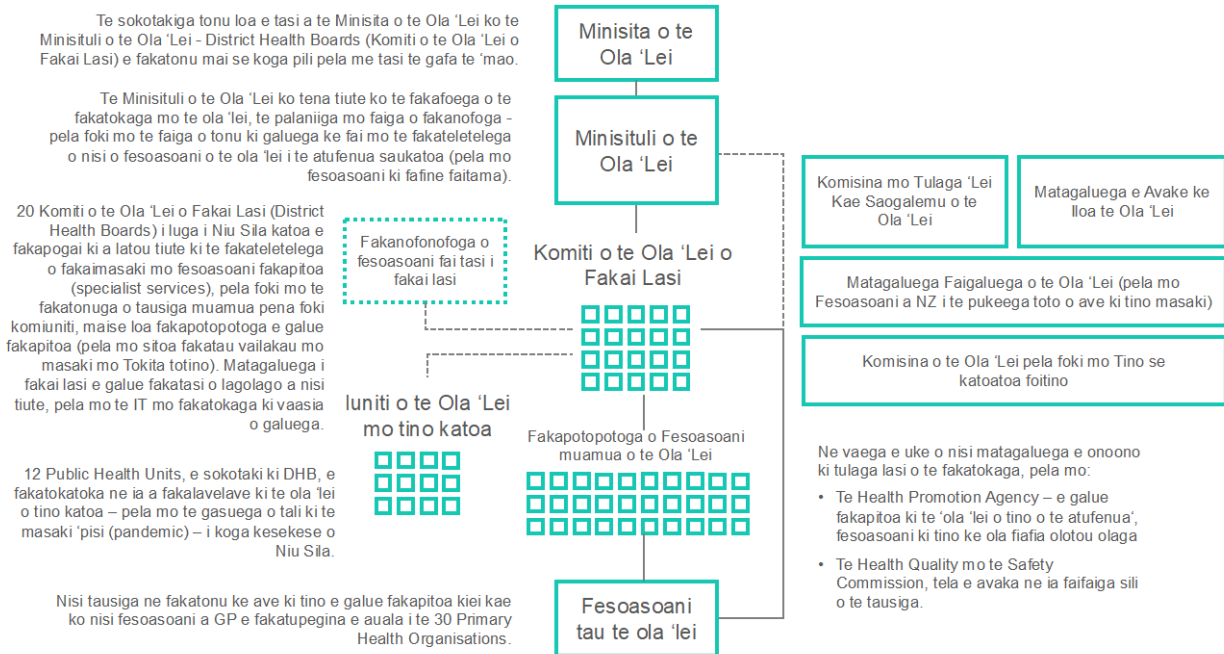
Te sokotakiga tonu loa e tasi a te Minisita o te Ola ‘Lei ko te Minisituli o te Ola ‘Lei - District Health Boards (Komiti o te Ola ‘Lei o Fakai Lasi) e fakatonu mai se koga pili pela me tasi te gafa te ‘mao.

Te Minisituli o te Ola ‘Lei ko tena tiute ko te fakafoega o te fakatokaga mo te ola ‘lei, te palaniiga mo faiga o fakanofoga - pela foki mo te faiga o tonu ki galuega ke fai mo te fakateletelega o nisi o fesoasoani o te ola ‘lei i te atufenua saukatoa (pela mo fesoasoani ki fafine faitama).

20 Komiti o te Ola ‘Lei o Fakai Lasi (District Health Boards) i luga i Niu Sila katoa e fakapogai ki a latou tiute ki te fakateletelega o fakaimasaki mo fesoasoani fakapitoa (specialist services), pela foki mo te fakatonuga o tausiga muamua pena foki komiuniti, maise loa fakapotopotoga e galue fakapitoa (pela mo sitoa fakatau vailakau mo masaki mo Tokita totino). Matagaluega i fakai lasi e galue fakatasi o lagolago a nisi tiute, pela mo te IT mo fakatokaga ki vaasia o galuega.

12 Public Health Units, e sokotaki ki DHB, e fakatokatoka ne ia a fakalavelave ki te ola ‘lei o tino katoa – pela mo te gasuega o tali ki te masaki ‘pisi (pandemic) – i koga kesekese o Niu Sila.

Nisi tausiga ne fakatonu ke ave ki tino e galue fakapitoa kiei kae ko nisi fesoasoani a GP e fakatupegina e auala i te 30 Primary Health Organisations.

Minisita o te Ola ‘Lei

Minisituli o te Ola ‘Lei

Fakanofonofoga o fesoasoani fai tasi i fakai lasi

Komiti o te Ola ‘Lei o Fakai Lasi

Iuniti o te Ola ‘Lei mo tino katoa

Fakapotopotoga o Fesoasoani muamua o te Ola ‘Lei

Fesoasoani tau te ola ‘lei

Komisina mo Tulaga ‘Lei Kae Saogalemu o te Ola ‘Lei

Matagaluega e Avake ke Iloa te Ola ‘Lei

Matagaluega Faigaluega o te Ola ‘Lei (pela mo Fesoasoani a NZ i te pukeega toto o ave ki tino masaki)

Komisina o te Ola ‘Lei pela foki mo Tino se katoatoa foitino

Ne vaega e uke o nisi matagaluega e onoono ki tulaga lasi o te fakatokaga, pela mo:

• Te Health Promotion Agency – e galue fakapitoa ki te ‘ola ‘lei o tino o te atufenua‘, fesoasoani ki tino ke ola fiafia olotou olaga

• Te Health Quality mo te Safety Commission, tela e avaka ne ia faifaiga sili o te tausiga.